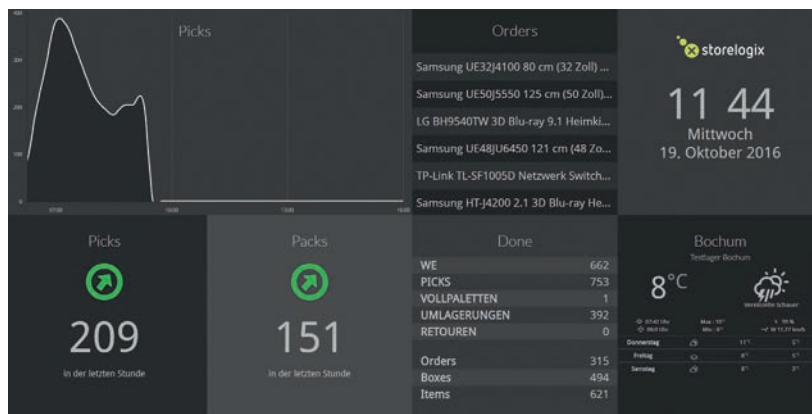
Picks

Orders

Samsung UE32J4100 80 cm (32 Zoll) ...

Samsung UE50J5550 125 cm (50 Zoll)...

LG BH9540TW 3D Blu-ray 9.1 Heimki...

Samsung UE48JU6450 121 cm (48 Zo...

TP-Link TL-SF1005D Netzwerk Switch...

Samsung HT-J4200 2.1 3D Blu-ray He...

storelogix

11 44
Mittwoch
19. Oktober 2016

Picks

209
in der letzten Stunde

Packs

151
in der letzten Stunde

Done

| | |
|---|---|
| WE | 662 |
| PICKS | 753 |
| VOLLPALETTEN | 1 |
| UMLAGERUNGEN | 392 |
| RETOUREN | 0 |
| Orders | 315 |
| Boxes | 494 |
| Items | 621 |

Bochum
Testlager Bochum

8°C
Vereinzelte Schauer

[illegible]

Donnerstag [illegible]
Freitag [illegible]
Samstag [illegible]